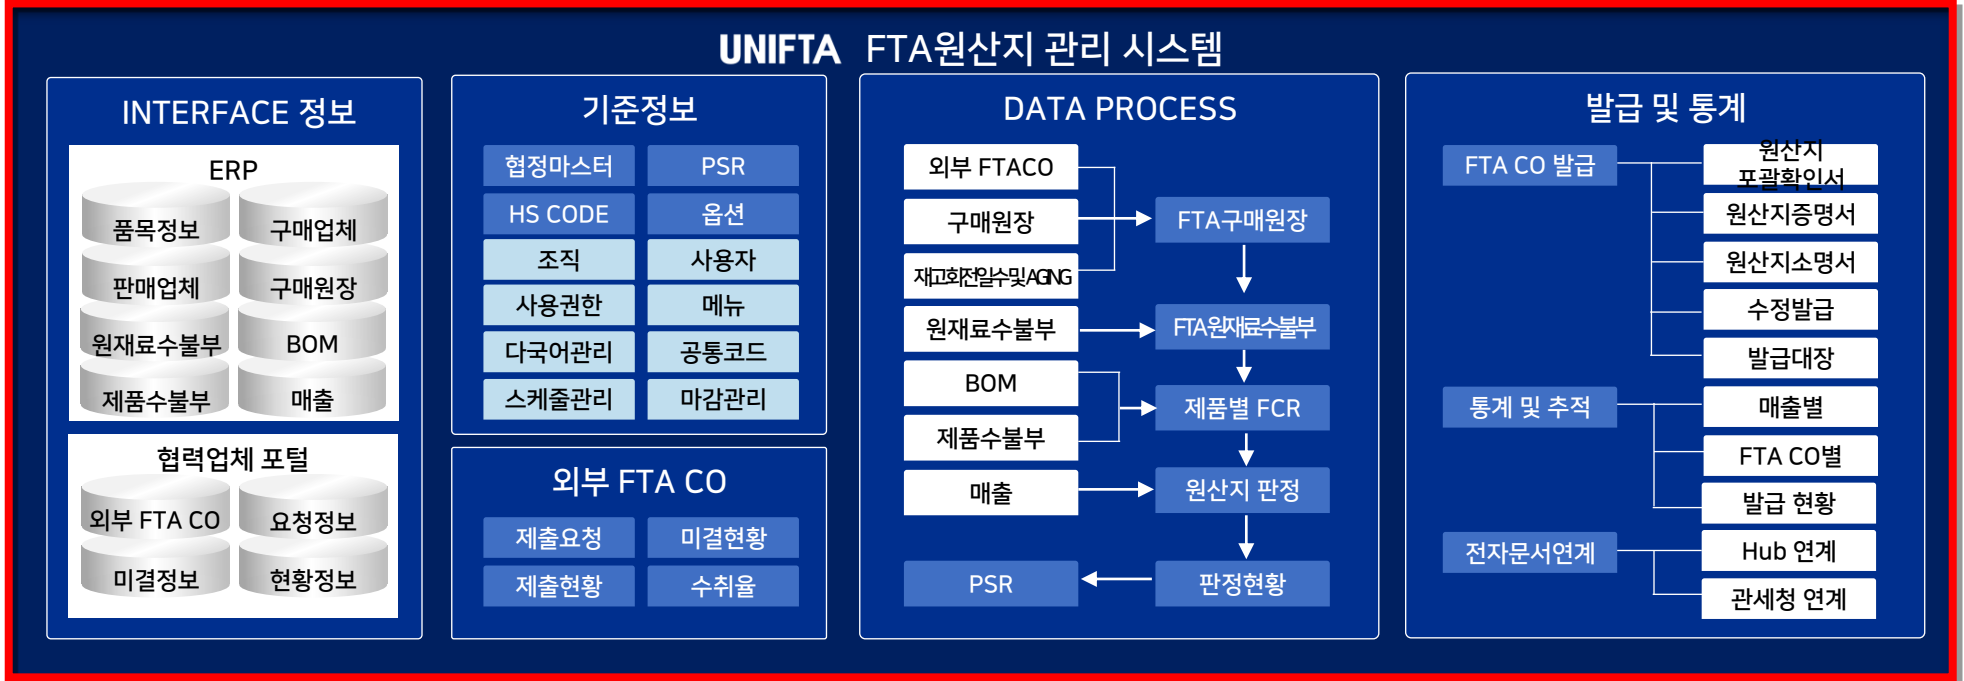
UNIFTA FTA원산지 관리 시스템

INTERFACE 정보

ERP

품목정보
구매업체
판매업체
구매원장
원재료수불부
BOM
제품수불부
매출

협력업체 포털

외부 FTA CO
요청정보
미결정보
현황정보

기준정보

| 협정마스터 | PSR |
|---|---|
| HS CODE | 옵션 |
| 조직 | 사용자 |
| 사용권한 | 메뉴 |
| 다국어관리 | 공통코드 |
| 스케줄관리 | 마감관리 |

외부 FTA CO

| 제출요청 | 미결현황 |
|---|---|
| 제출현황 | 수취율 |

DATA PROCESS

외부 FTACO
구매원장
재고회전일수및AGING
FTA구매원장
원재료수불부
FTA원재료수불부
BOM
제품수불부
제품별 FCR
매출
원산지 판정
PSR
판정현황

발급 및 통계

FTA CO 발급
원산지 포괄확인서
원산지증명서
원산지소명서
수정발급
발급대장

통계 및 추적
매출별
FTA CO별
발급 현황

전자문서연계
Hub 연계
관세청 연계